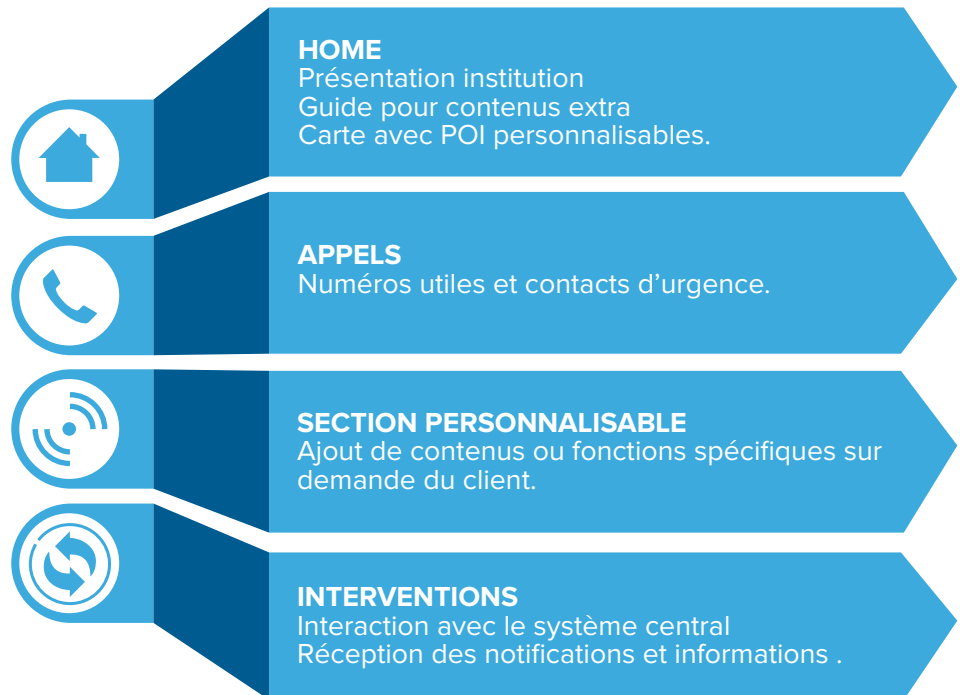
HOME
Présentation institution
Guide pour contenus extra
Carte avec POI personnalisables.

APPELS
Numéros utiles et contacts d'urgence.

SECTION PERSONNALISABLE
Ajout de contenus ou fonctions spécifiques sur demande du client.

INTERVENTIONS
Interaction avec le système central
Réception des notifications et informations .